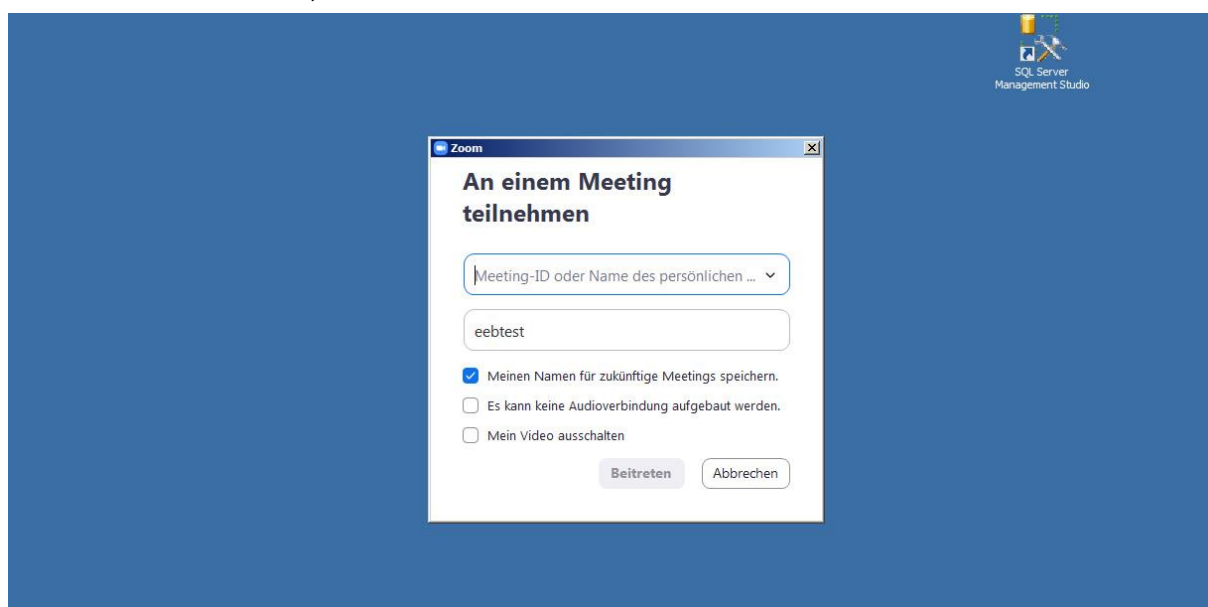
SQL Server Management Studio

Zoom

An einem Meeting teilnehmen

Meeting-ID oder Name des persönlichen ...

eebtest

Meinen Namen für zukünftige Meetings speichern.

Es kann keine Audioverbindung aufgebaut werden.

Mein Video ausschalten

Beitreten

Abbrechen